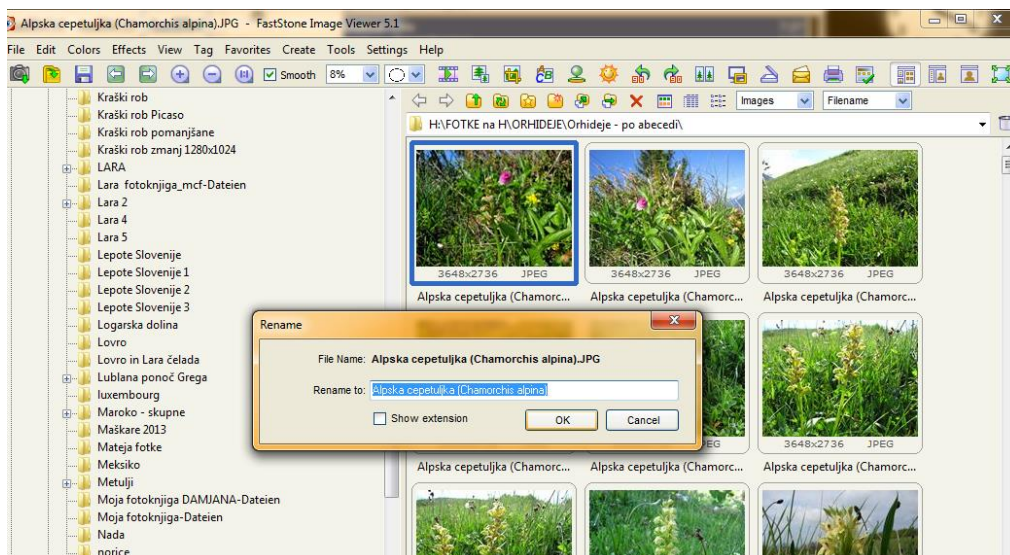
Alpska cepetuljka (Chamorchis alpina).JPG - FastStone Image Viewer 5.1

File Edit Colors Effects View Tag Favorites Create Tools Settings Help

Smooth 8%

Images Filename

H:\FOTKE na H\ORHIDEJE\Orhideje - po abecedi\

Kraški rob
Kraški rob Picaso
Kraški rob pomanjšane
Kraški rob zmanj 1280x1024
LARA
Lara fotoknjiga_mcf-Dateien
Lara 2
Lara 4
Lara 5
Lepote Slovenije
Lepote Slovenije 1
Lepote Slovenije 2
Lepote Slovenije 3
Logarska dolina
Lovro
Lovro in Lara čelada
Lublana ponoč Grega
luxembourg
Maroko - skupne
Maškare 2013
Mateja fotke
Meksiko
Metulji
Moja fotoknjiga DAMJANA-Dateien
Moja fotoknjiga-Dateien
Nada
norice

3648x2736 JPEG
Alpska cepetuljka (Chamorc...
3648x2736 JPEG
Alpska cepetuljka (Chamorc...
3648x2736 JPEG
Alpska cepetuljka (Chamorc...

Rename

File Name: Alpska cepetuljka (Chamorchis alpina).JPG

Rename to: Alpska cepetuljka (Chamorchis alpina)

Show extension

OK Cancel

PEG
Alpska cepetuljka (Chamorc...
Alpska cepetuljka (Chamorc...
3648x2736 JPEG
Alpska cepetuljka (Chamorc...